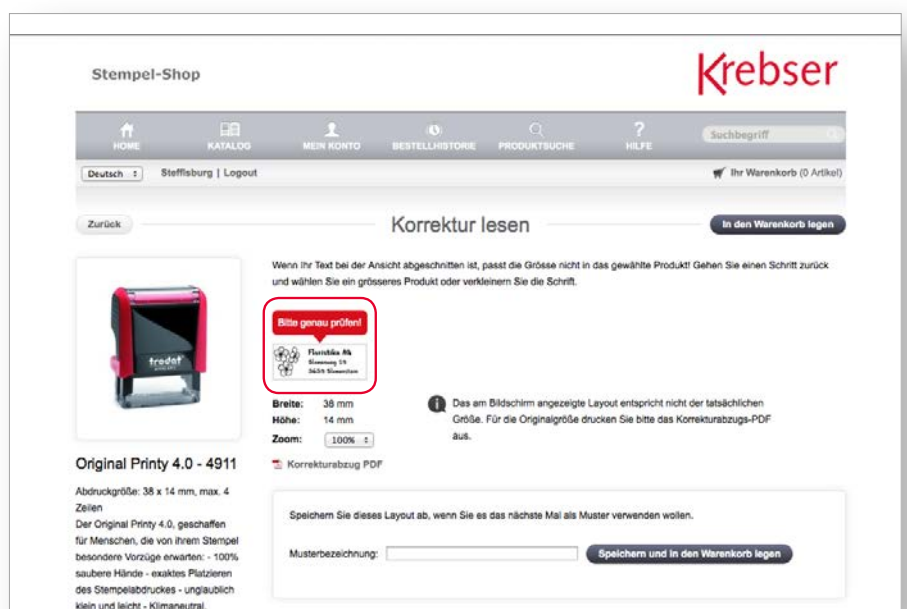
Stempel-Shop

Krebser

HOME KATALOG MEIN KONTO BESTELLHISTORIE PRODUKTSUCHE HILFE

Suchbegriff

Deutsch

Steffisburg | Logout

Ihr Warenkorb (0 Artikel)

Zurück

Korrektur lesen

In den Warenkorb legen

trodat

Original Printy 4.0 - 4911

Abdruckgröße: 38 x 14 mm, max. 4 Zeilen
Der Original Printy 4.0, geschaffen für Menschen, die von ihrem Stempel besondere Vorzüge erwarten: - 100% saubere Hände - exaktes Platzieren des Stempelabdruckes - unglaublich klein und leicht - Klimaneutral.

Wenn Ihr Text bei der Ansicht abgeschnitten ist, passt die Grösse nicht in das gewählte Produkt! Gehen Sie einen Schritt zurück und wählen Sie ein grösseres Produkt oder verkleinern Sie die Schrift.

Bitte genau prüfen!

Fluerblüe Ak
Blumenweg 14
3650 Blumenstan

Breite: 38 mm
Höhe: 14 mm
Zoom: 100%

Korrekturabzug PDF

Das am Bildschirm angezeigte Layout entspricht nicht der tatsächlichen Größe. Für die Originalgröße drucken Sie bitte das Korrekturabzugs-PDF aus.

Speichern Sie dieses Layout ab, wenn Sie es das nächste Mal als Muster verwenden wollen.

Musterbezeichnung:

Speichern und in den Warenkorb legen